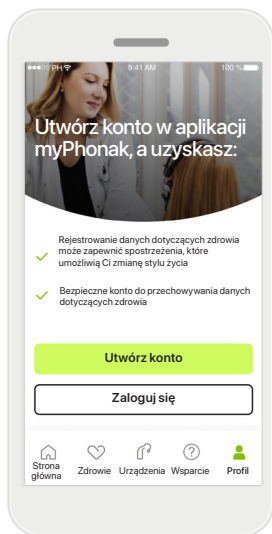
PH 9:41 AM 100 %

Utwórz konto w aplikacji myPhonak, a uzyskasz:

Rejestrowanie danych dotyczących zdrowia może zapewnić spostrzeżenia, które umożliwią Ci zmianę stylu życia

Bezpieczne konto do przechowywania danych dotyczących zdrowia

Utwórz konto

Zaloguj się

Strona główna
Zdrowie
Urządzenia
Wsparcie
Profil